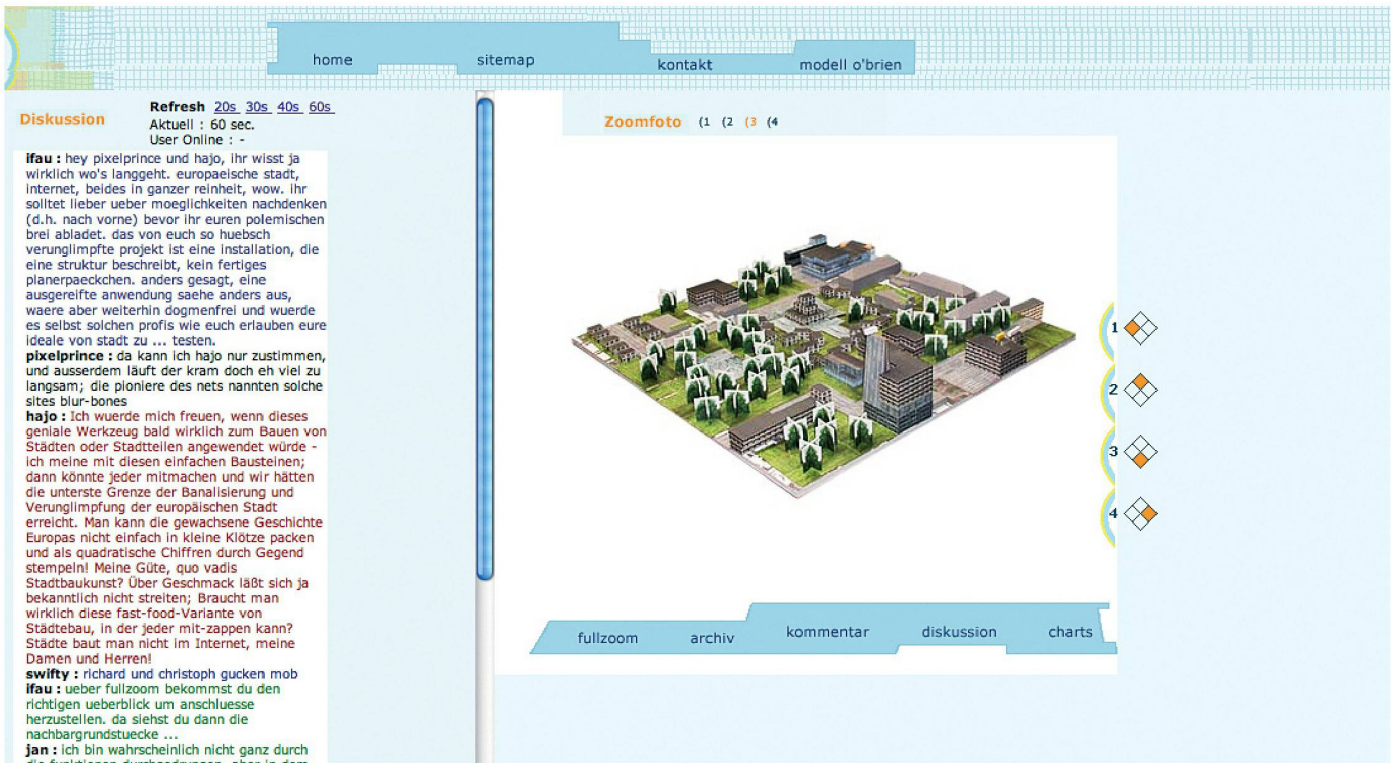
home sitemap kontakt modell o'brien

Diskussion

Refresh 20s 30s 40s 60s
Aktuell : 60 sec.
User Online : -

ifau : hey pixelprince und hajo, ihr wisst ja wirklich wo's langgeht. europaeische stadt, internet, beides in ganzer reinheit, wow. ihr solltet lieber ueber moeglichkeiten nachdenken (d.h. nach vorne) bevor ihr euren polemischen brei abladet. das von euch so huebsch verunglimpfte projekt ist eine installation, die eine struktur beschreibt, kein fertiges planerpaeckchen. anders gesagt, eine ausgereifte anwendung saehe anders aus, waere aber weiterhin dogmenfrei und wuerde es selbst solchen profis wie euch erlauben eure ideale von stadt zu ... testen.
pixelprince : da kann ich hajo nur zustimmen, und ausserdem läuft der kram doch eh viel zu langsam; die pioniere des nets nannten solche sites blur-bones
hajo : Ich wuerde mich freuen, wenn dieses geniale Werkzeug bald wirklich zum Bauen von Städten oder Stadtteilen angewendet würde - ich meine mit diesen einfachen Bausteinen; dann könnte jeder mitmachen und wir hätten die unterste Grenze der Banalisierung und Verunglimpfung der europäischen Stadt erreicht. Man kann die gewachsene Geschichte Europas nicht einfach in kleine Klötze packen und als quadratische Chiffren durch Gegend stempeln! Meine Güte, quo vadis Stadtbaukunst? Über Geschmack läßt sich ja bekanntlich nicht streiten; Braucht man wirklich diese fast-food-Variante von Städtebau, in der jeder mit-zappen kann? Städte baut man nicht im Internet, meine Damen und Herren!
swifty : richard und christoph gucken mob
ifau : ueber fullzoom bekommst du den richtigen ueberblick um anschluesse herzustellen. da siehst du dann die nachbargrundstuecke ...
jan : ich bin wahrscheinlich nicht ganz durch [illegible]

Zoomfoto (1 (2 (3 (4

1
2
3
4

fullzoom archiv kommentar diskussion charts